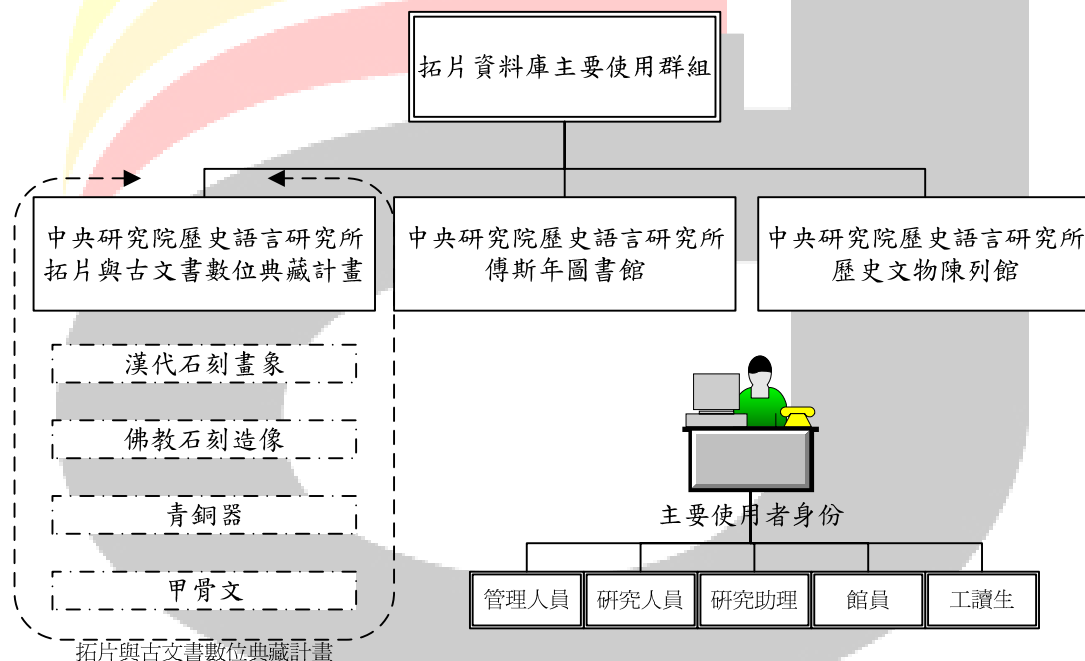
拓片資料庫主要使用群組

中央研究院歷史語言研究所
拓片與古文書數位典藏計畫

中央研究院歷史語言研究所
傅斯年圖書館

中央研究院歷史語言研究所
歷史文物陳列館

漢代石刻畫象

佛教石刻造像

青銅器

甲骨文

拓片與古文書數位典藏計畫

主要使用者身份

| 管理人員 | 研究人員 | 研究助理 | 館員 | 工讀生 |